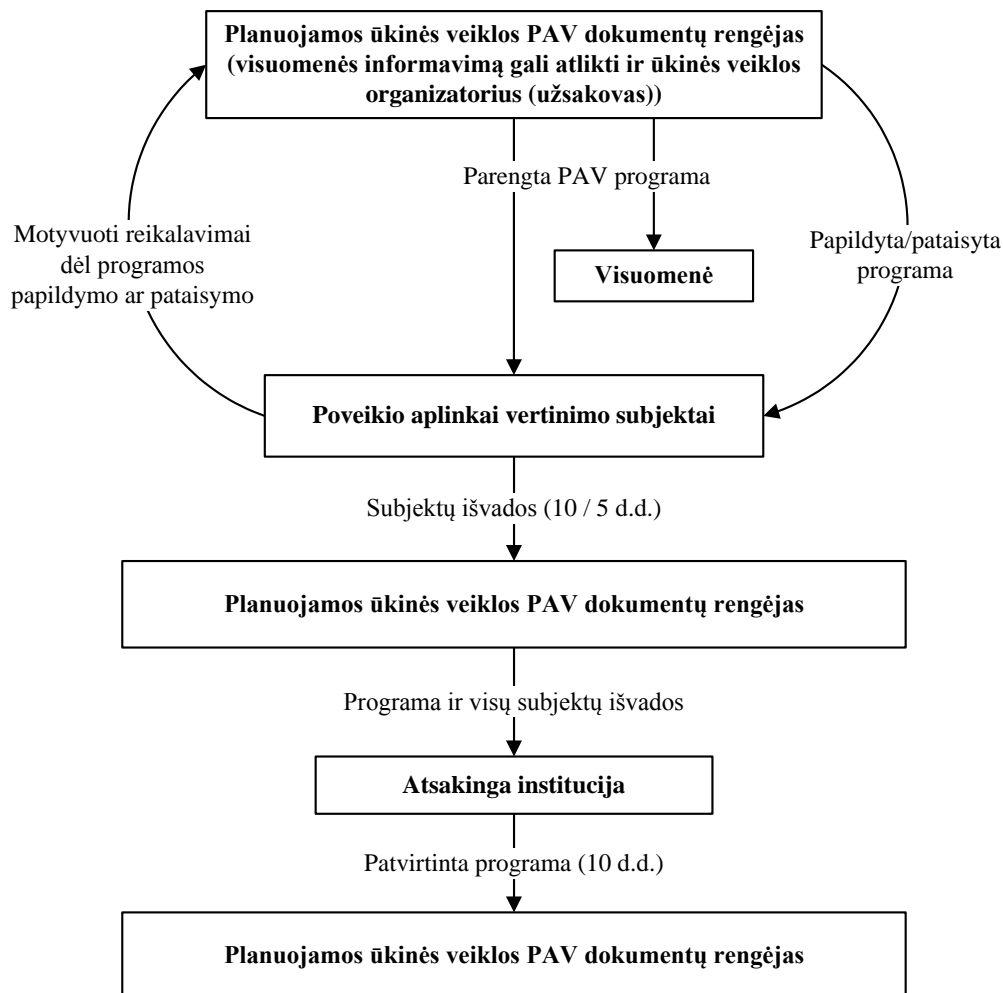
Planuojamos ūkinės veiklos PAV dokumentų rengėjas (visuomenės informavimą gali atlikti ir ūkinės veiklos organizatorius (užsakovas))

Parengta PAV programa

Motyvuoti reikalavimai dėl programos papildymo ar pataisymo

Visuomenė

Papildyta/pataisyta programa

Poveikio aplinkai vertinimo subjektai

Subjektų išvados (10 / 5 d.d.)

Planuojamos ūkinės veiklos PAV dokumentų rengėjas

Programa ir visų subjektų išvados

Atsakinga institucija

Patvirtinta programa (10 d.d.)

Planuojamos ūkinės veiklos PAV dokumentų rengėjas